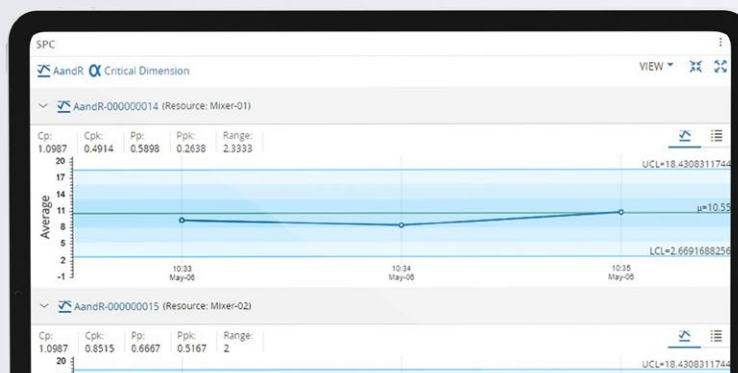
SPC

AandR Critical Dimension

VIEW

AandR-000000014 (Resource: Mixer-01)

| Cp: | Cpk: | Pp: | Ppk: | Range: |
|---|---|---|---|---|
| 1.0987 | 0.4914 | 0.5898 | 0.2638 | 2.3333 |

20
17
14
11
8
5
2
-1

Average

UCL=18.4308311744

μ=10.55

LCL=2.6691688256

10:33 May-06

10:34 May-06

10:35 May-06

AandR-000000015 (Resource: Mixer-02)

| Cp: | Cpk: | Pp: | Ppk: | Range: |
|---|---|---|---|---|
| 1.0987 | 0.8515 | 0.6667 | 0.5167 | 2 |

20

UCL=18.4308311744